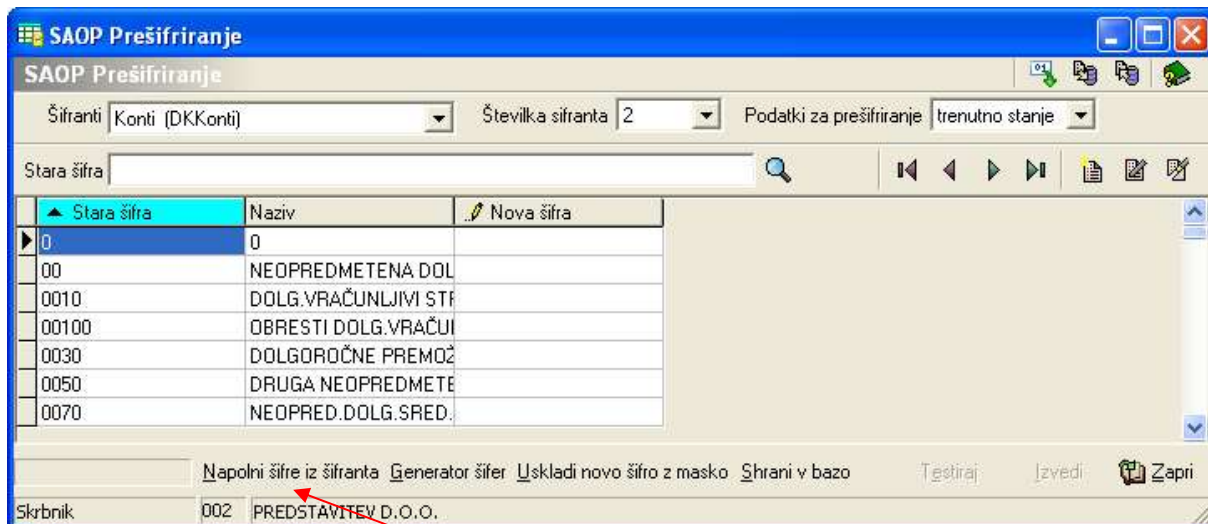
SAOP Prešifriranje

SAOP Prešifriranje

Šifranti Konti (DKKonti)

Številka sifranta 2

Podatki za prešifriranje trenutno stanje

Stara šifra

| Stara šifra | Naziv | Nova šifra |
|---|---|---|
| 0 | 0 | |
| 00 | NEOPREDMETENA DOL | |
| 0010 | DOLG.VRAČUNLJIVI STF | |
| 00100 | OBRESTI DOLG.VRAČUI | |
| 0030 | DOLGOROČNE PREMOŽ | |
| 0050 | DRUGA NEOPREDMETE | |
| 0070 | NEOPRED.DOLG.SRED. | |

Napolni šifre iz šifranta Generator šifer Uskladi novo šifro z masko Shrani v bazo Testiraj Izvedi Zapri

Skrbnik 002 PREDSTAVITEV D.O.O.